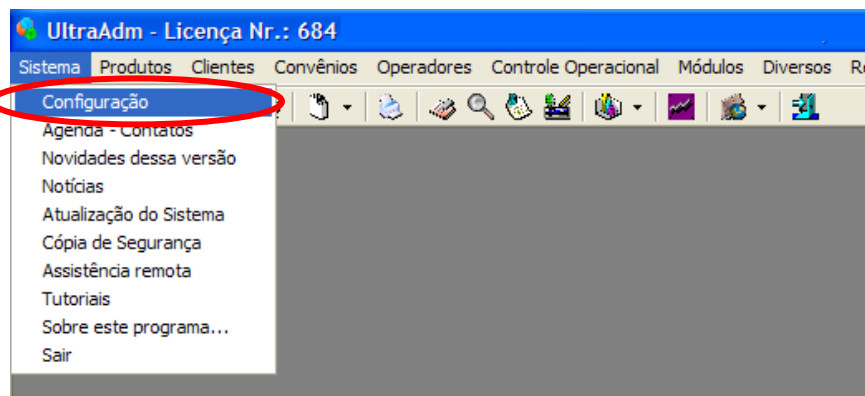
UltraAdm - Licença Nr.: 684

Sistema Produtos Clientes Convênios Operadores Controle Operacional Módulos Diversos R

Configuração
Agenda - Contatos
Novidades dessa versão
Notícias
Atualização do Sistema
Cópia de Segurança
Assistência remota
Tutoriais
Sobre este programa...
Sair